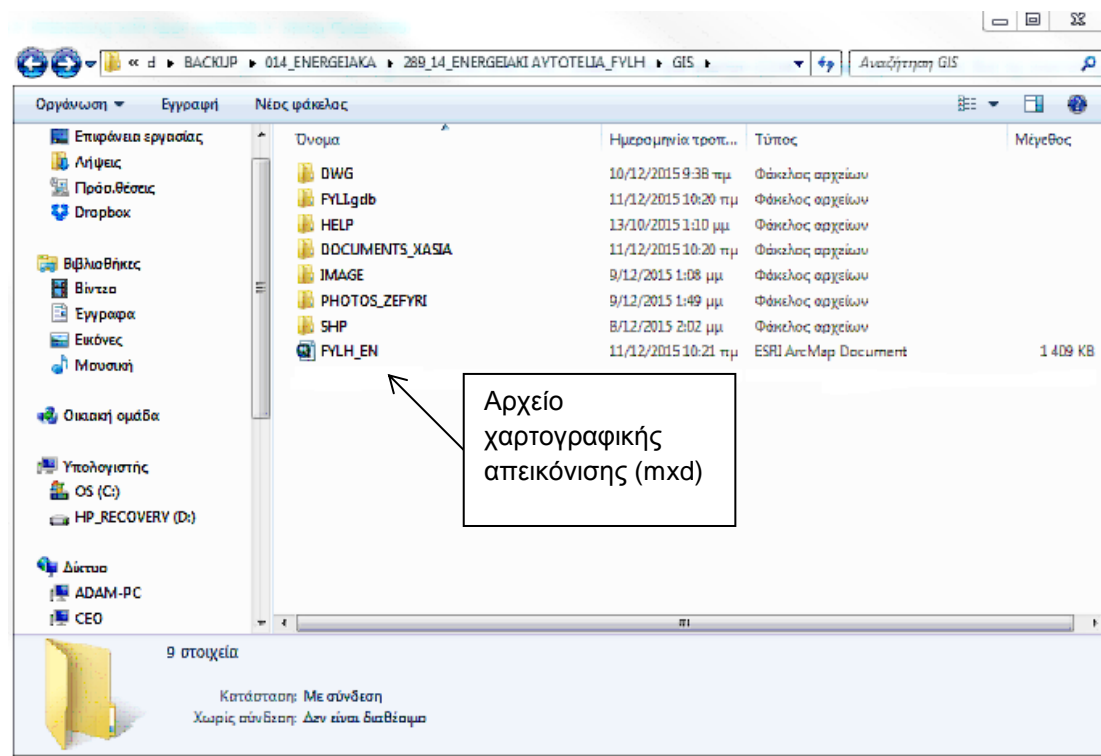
« d ▸ BACKUP ▸ 014_ENERGEIAKA ▸ 289_14_ENERGEIAKI AYTOTELIA_FYLH ▸ GIS ▸

Αναζήτηση GIS

Οργάνωση ▾ Εγγραφή Νέος φάκελος

Επιφάνεια εργασίας
Λήψεις
Πρόσ.θέσεις
Dropbox

Βιβλιοθήκες
Βίντεο
Έγγραφα
Εικόνες
Μουσική

Οικιακή ομάδα

Υπολογιστής
OS (C:)
HP_RECOVERY (D:)

Δίκτυο
ADAM-PC
CEO

| Όνομα | Ημερομηνία τροπ... | Τύπος | Μέγεθος |
|---|---|---|---|
| DWG | 10/12/2015 9:38 πμ | Φάκελος αρχείων | |
| FYLL.gdb | 11/12/2015 10:20 πμ | Φάκελος αρχείων | |
| HELP | 13/10/2015 1:10 μμ | Φάκελος αρχείων | |
| DOCUMENTS_XASIA | 11/12/2015 10:20 πμ | Φάκελος αρχείων | |
| IMAGE | 9/12/2015 1:08 μμ | Φάκελος αρχείων | |
| PHOTOS_ZEFYRI | 9/12/2015 1:49 μμ | Φάκελος αρχείων | |
| SHP | 8/12/2015 2:02 μμ | Φάκελος αρχείων | |
| FYLH_EN | 11/12/2015 10:21 πμ | ESRI ArcMap Document | 1 409 KB |

Αρχείο χαρτογραφικής απεικόνισης (mxd)

9 στοιχεία

Κατάσταση: Με σύνδεση
Χωρίς σύνδεση: Δεν είναι διαθέσιμο